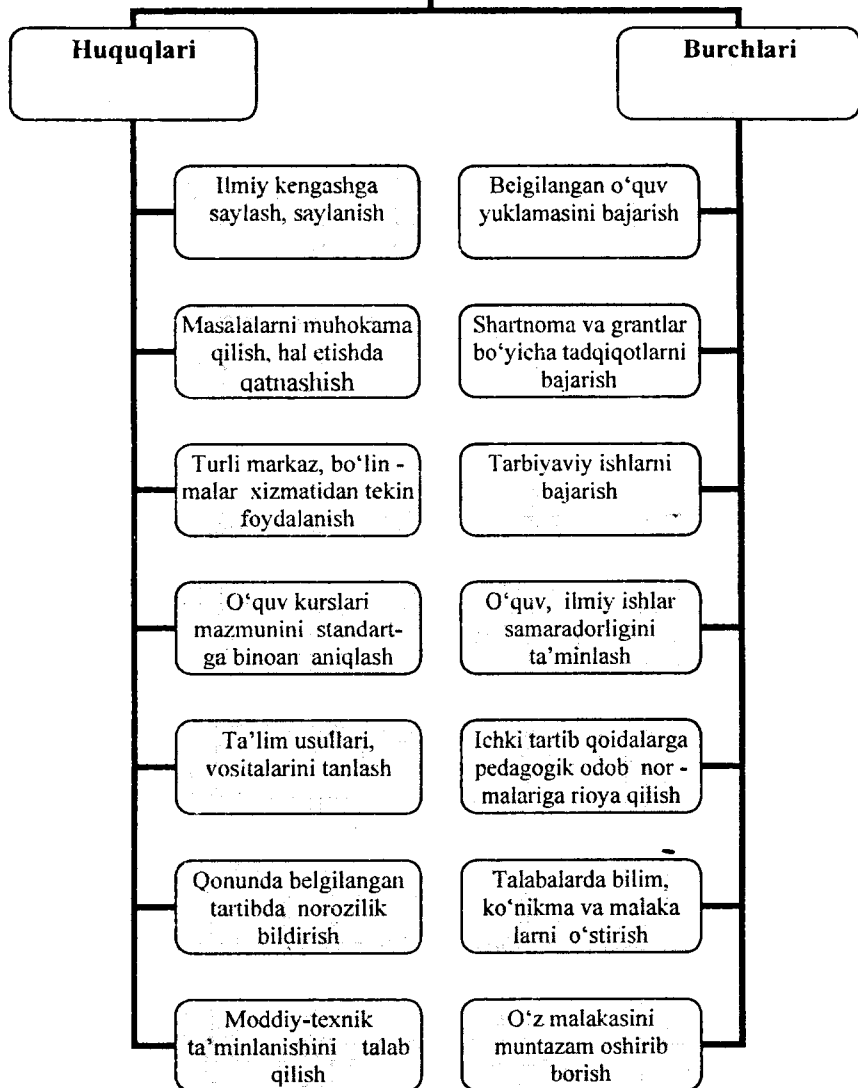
Huquqlari

Burchlari

Ilmiy kengashga saylash, saylanish

Masalalarni muhokama qilish, hal etishda qatnashish

Turli markaz, bo'linmalar xizmatidan tekin foydalanish

O'quv kurslari mazmunini standartga binoan aniqlash

Ta'lim usullari, vositalarini tanlash

Qonunda belgilangan tartibda norozilik bildirish

Moddiy-texnik ta'minlanishini talab qilish

Belgilangan o'quv yuklamasini bajarish

Shartnoma va grantlar bo'yicha tadqiqotlarni bajarish

Tarbiyaviy ishlarni bajarish

O'quv, ilmiy ishlar samaradorligini ta'minlash

Ichki tartib qoidalarga pedagogik odob normalariga rioya qilish

Talabalarda bilim, ko'nikma va malaka larni o'stirish

O'z malakasini muntazam oshirib borish